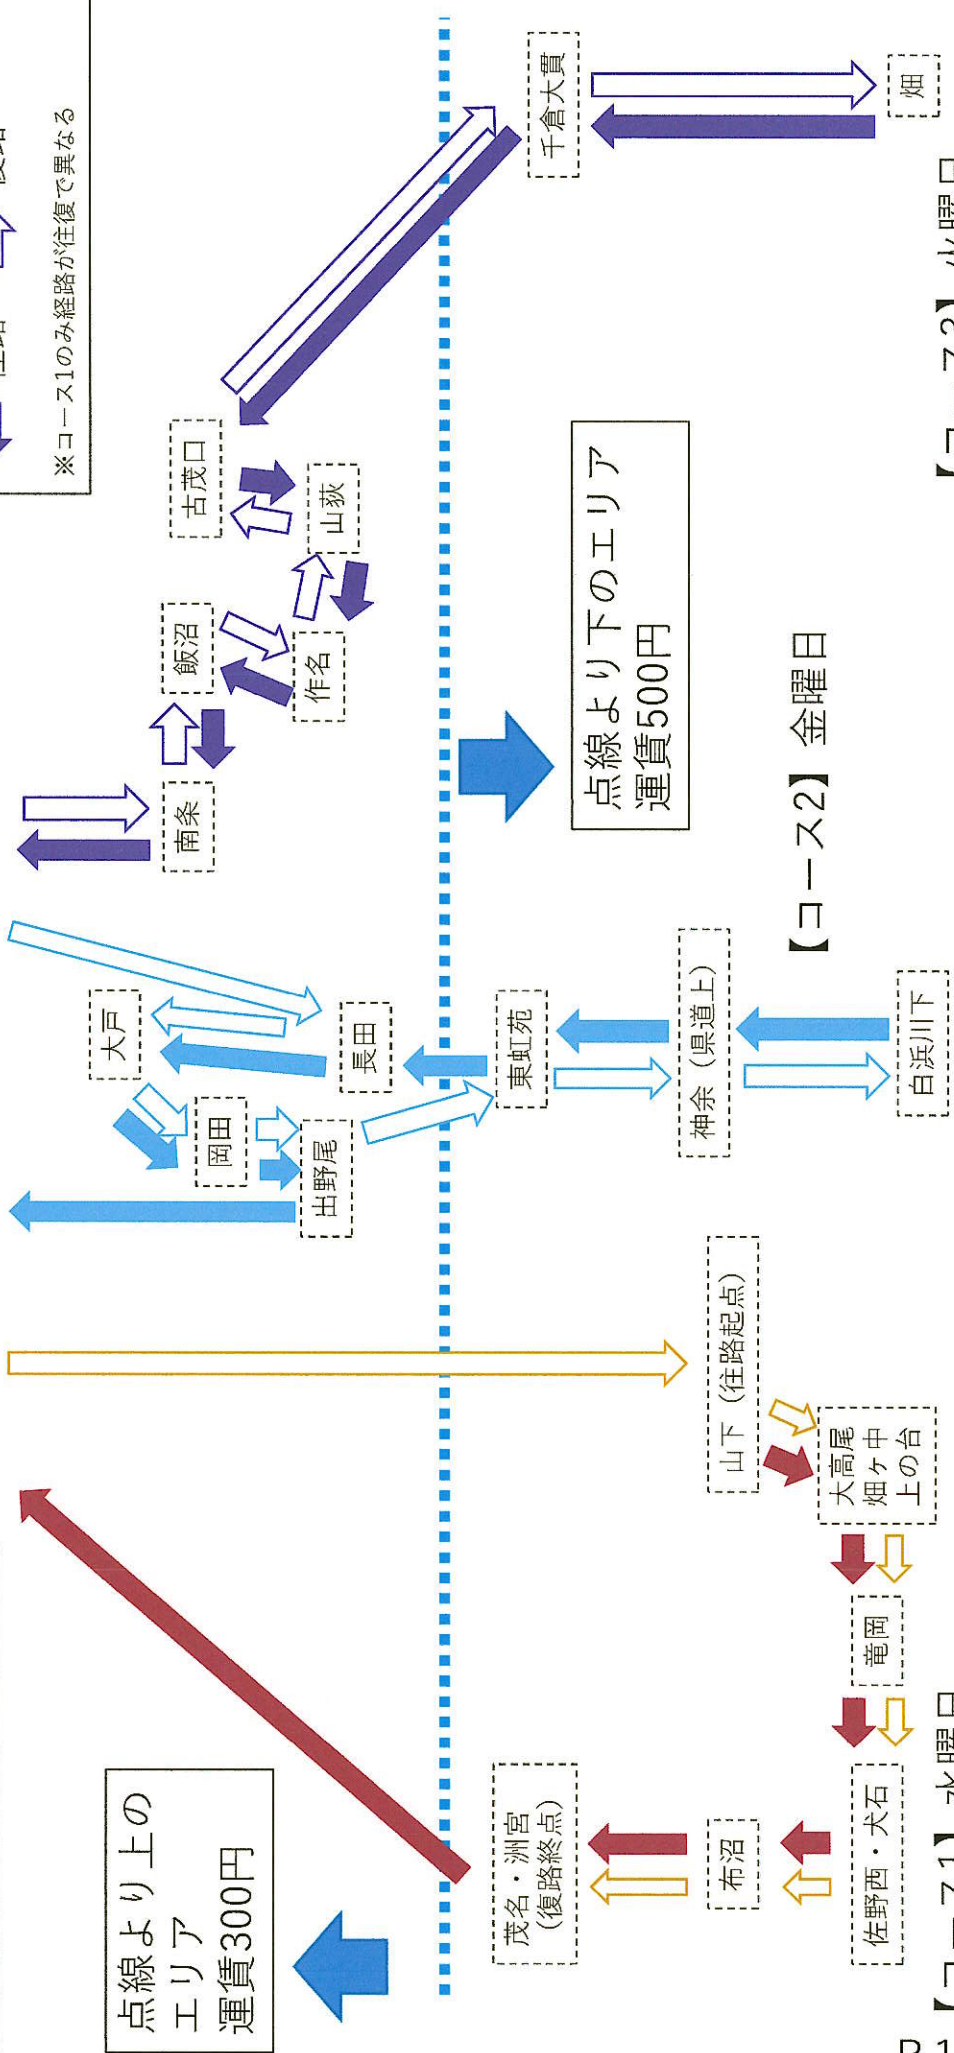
※コース1のみ経路が往復で異なる

千倉大貫

畑

古茂口

山荻

飯沼

作名

南条

点線より下のエリア
運賃500円

【コース2】金曜日

大戸

長田

東虹苑

岡田

出野尾

神余（県道上）

白浜川下

山下（往路起点）

大高尾
畑ヶ中
上の台

竜岡

佐野西・犬石

布沼

茂名・洲宮
（復路終点）

点線より上の
エリア
運賃300円

【コース1】水曜日

【コース3】火曜日